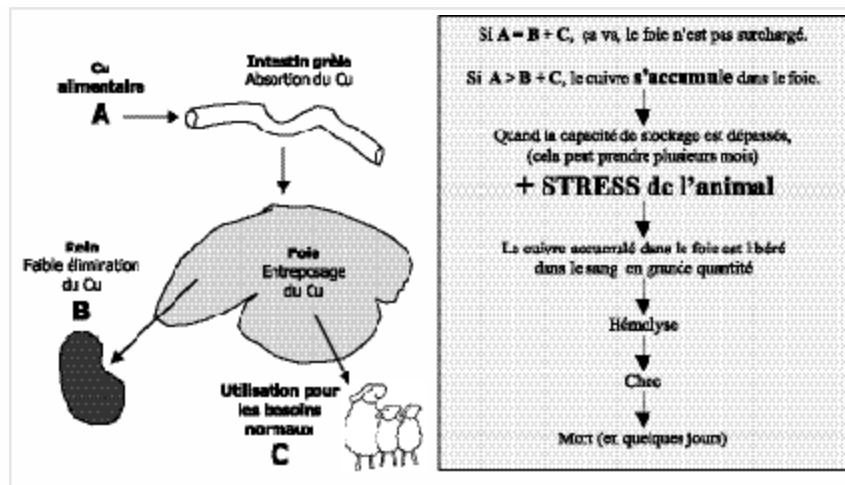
Cu
alimentaire
A

Intestin grêle
Absorption du Cu

Rein
Faible élimination du Cu
B

Foie
Entreposage du Cu

Utilisation pour les besoins normaux
C

Si A = B + C, ça va, le foie n'est pas surchargé.

Si A > B + C, le cuivre s'accumule dans le foie.

Quand la capacité de stockage est dépassée, (cela peut prendre plusieurs mois)

+ STRESS de l'animal

Le cuivre accumulé dans le foie est libéré dans le sang en grande quantité

Hémolyse

Choc

Mort (en quelques jours)